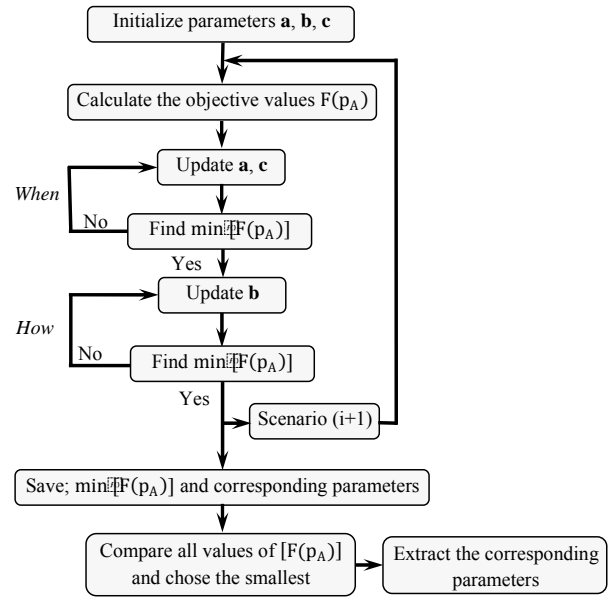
Initialize parameters **a**, **b**, **c**

Calculate the objective values $F(p_A)$

Update **a**, **c**

*When*

No

Find min[$F(p_A)$]

Yes

Update **b**

*How*

No

Find min[$F(p_A)$]

Yes

Scenario (i+1)

Save; min[$F(p_A)$] and corresponding parameters

Compare all values of [$F(p_A)$] and chose the smallest

Extract the corresponding parameters